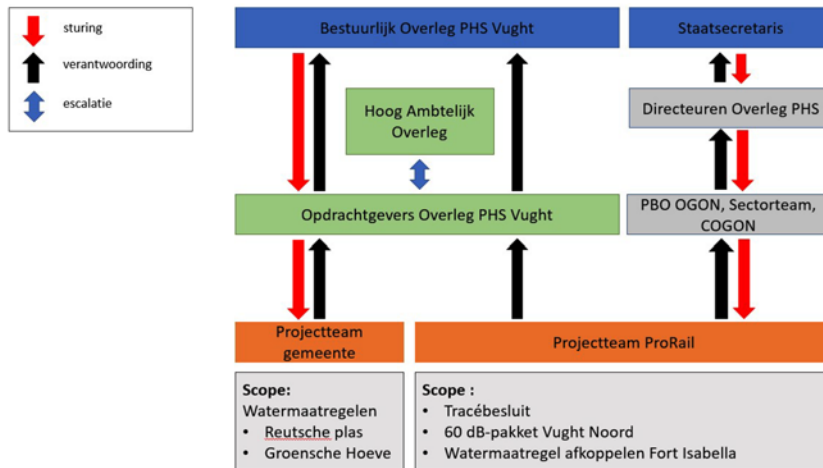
sturing
verantwoording
escalatie

Bestuurlijk Overleg PHS Vught

Staatsecretaris

Hoog Ambtelijk Overleg

Directeuren Overleg PHS

Opdrachtgevers Overleg PHS Vught

PBO OGON, Sectorteam, COGON

Projectteam gemeente

Projectteam ProRail

Scope:
Watermaatregelen
• Reutsche plas
• Groensche Hoeve

Scope :
• Tracébesluit
• 60 dB-pakket Vught Noord
• Watermaatregel afkoppelen Fort Isabella